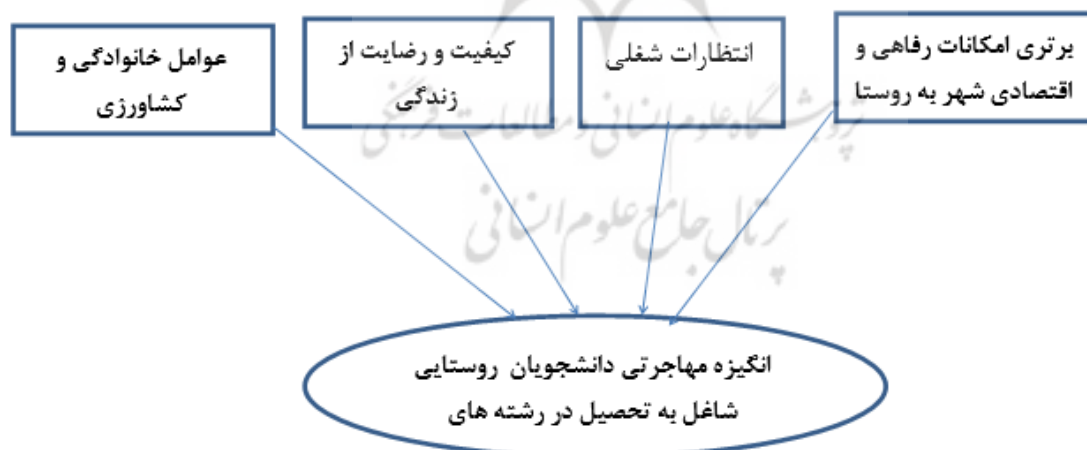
برتری امکانات رفاهی و اقتصادی شهر به روستا

انتظارات شغلی

کیفیت و رضایت از زندگی

عوامل خانوادگی و کشاورزی

انگیزه مهاجرتی دانشجویان روستایی شاغل به تحصیل در رشته های

پژوهشگاه علوم انسانی و مطالعات فرهنگی
پرتال جامع علوم انسانی